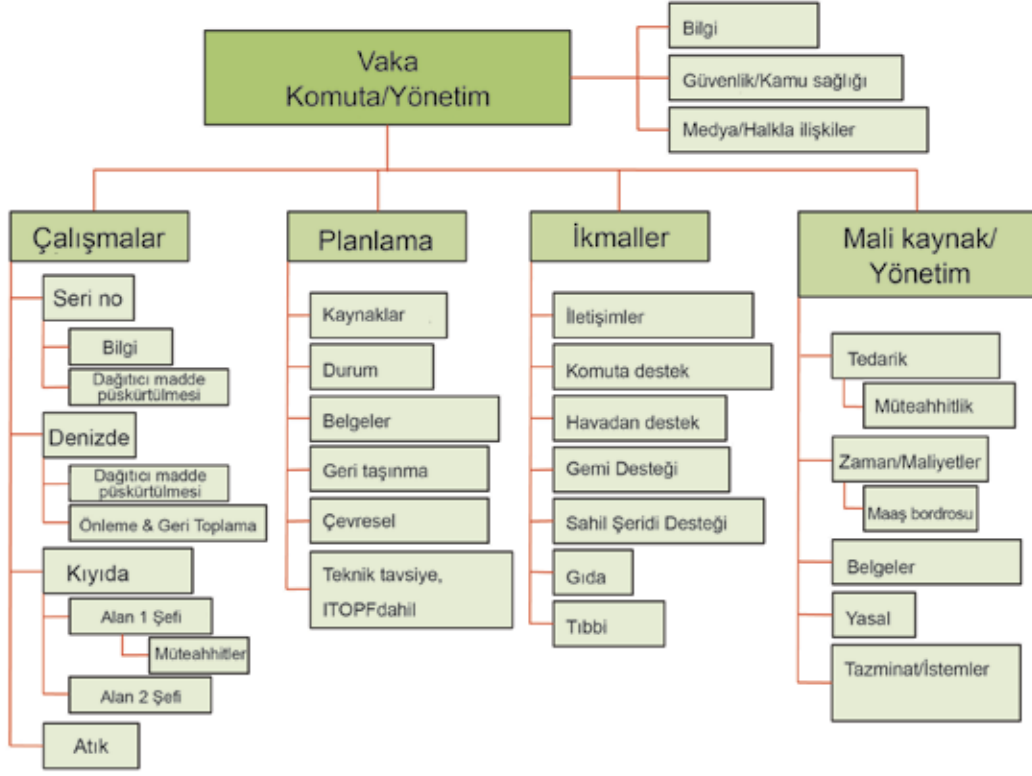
Vaka Komuta/Yönetim

Bilgi

Güvenlik/Kamu sağlığı

Medya/Halkla ilişkiler

Çalışmalar

Seri no

Bilgi

Dağıtıcı madde püskürtülmesi

Denizde

Dağıtıcı madde püskürtülmesi

Önleme & Geri Toplama

Kıyıda

Alan 1 Şefi

Müteahhitler

Alan 2 Şefi

Atık

Planlama

Kaynaklar

Durum

Belgeler

Geri taşınma

Çevresel

Teknik tavsiye, ITOPFdahil

İkmaller

İletişimler

Komuta destek

Havadan destek

Gemi Desteği

Sahil Şeridi Desteği

Gıda

Tıbbi

Mali kaynak/ Yönetim

Tedarik

Müteahhitlik

Zaman/Maliyetler

Maaş bordrosu

Belgeler

Yasal

Tazminat/İstemler